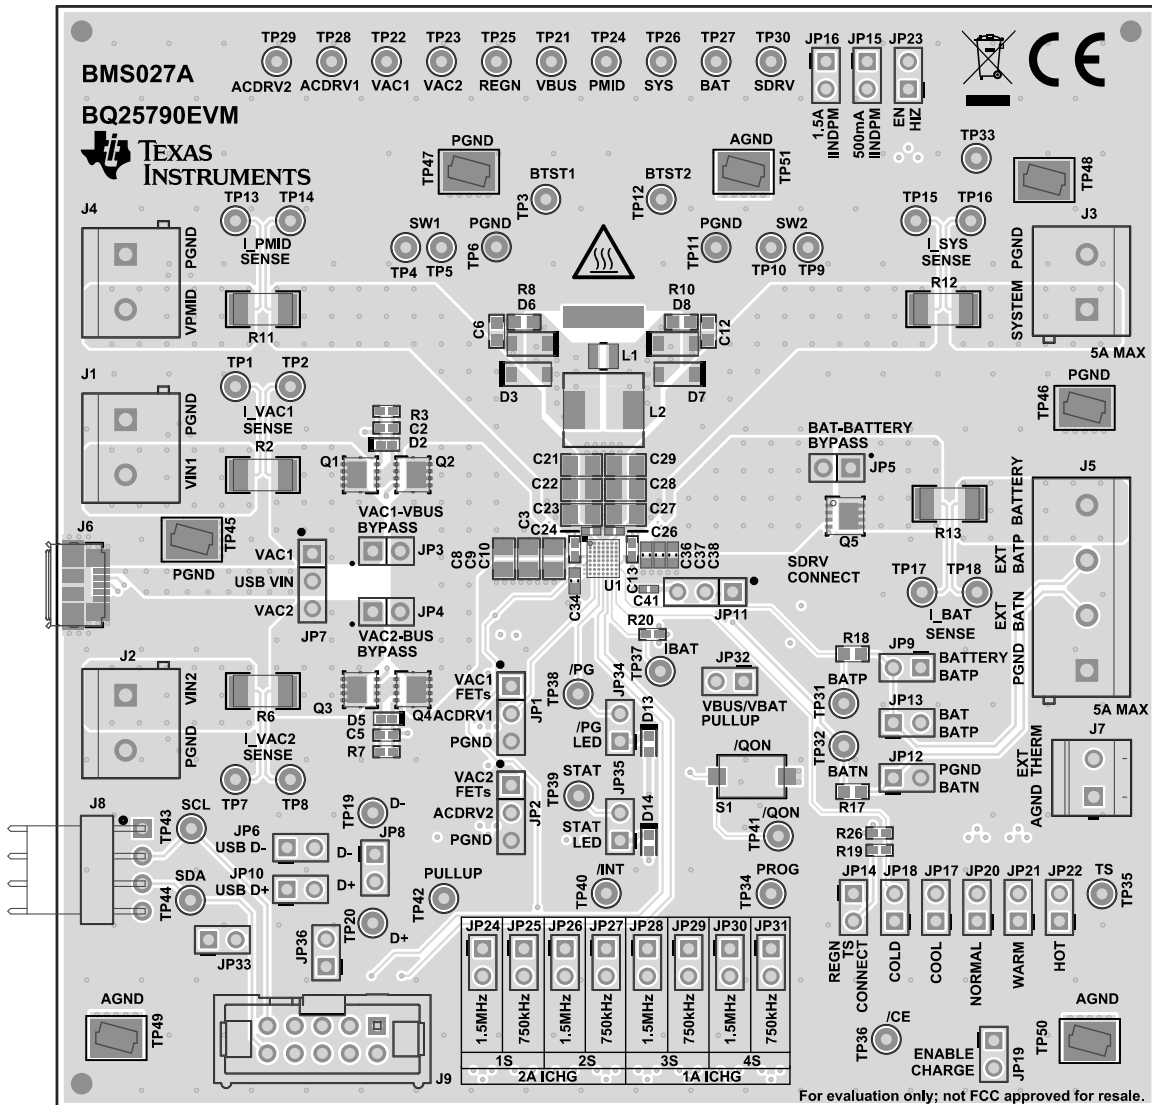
TP29 ACDRV2 TP28 ACDRV1 TP22 VAC1 TP23 VAC2 TP25 REGN TP21 VBUS TP24 PMID TP26 SYS TP27 BAT TP30 SDRV

JP16 1.5A IINDPM JP15 500mA IINDPM JP23 EN HIZ

CE

BMS027A
BQ25790EVM
TEXAS INSTRUMENTS

TP47 PGND
AGND TP51
TP33
TP48

J4 PGND VPMID
TP13 TP14 I_PMID SENSE
R11

TP3 BTST1
TP12 BTST2
SW1 TP4 TP5
TP6 PGND
TP11 PGND
SW2 TP10 TP9

TP15 TP16 I_SYS SENSE
J3 PGND SYSTEM
R12
5A MAX

R8 D6 C6 D3
R10 D8 C12 D7
L1 L2

J1 PGND VIN1
TP1 TP2 I_VAC1 SENSE
R2
R3 C2 D2
Q1 Q2

TP46 PGND
BAT-BATTERY BYPASS JP5
J5 BATTERY EXT BATP EXT BATN PGND
5A MAX
R13 Q5

C21 C22 C23 C24 C29 C28 C27 C26
C3 C8 C9 C10
C36 C37 C38
U1 C13 C41 C34
JP11
SDRV CONNECT

J6
TP45 PGND
VAC1 USB VIN VAC2 JP7
VAC1-VBUS BYPASS JP3
JP4 VAC2-BUS BYPASS

TP17 TP18 I_BAT SENSE
R18 JP9 BATTERY BATP
TP31 BATP
JP13 BAT BATP
TP32 BATN
JP12 PGND BATN
R17

J2 VIN2 PGND
R6
Q3 Q4 D5 C5 R7
TP7 TP8 I_VAC2 SENSE

R20
VAC1 FETs ACDRV1 PGND JP1
TP38 /PG
JP34 /PG LED D13
TP37 IBAT
JP32 VBUS/VBAT PULLUP
/QON S1
VAC2 FETs ACDRV2 PGND JP2
TP39 STAT
JP35 STAT LED D14
TP41 /QON

J7 EXT THERM AGND

J8
TP43 SCL
TP44 SDA
JP6 USB D-
JP10 USB D+
TP19 D-
JP8 D- D+
TP20 D+
TP42 PULLUP
JP33
JP36
TP40 /INT
TP34 PROG

R26 R19
JP14 REGN TS CONNECT
JP18 COLD
JP17 COOL
JP20 NORMAL
JP21 WARM
JP22 HOT
TS TP35

| JP24 | JP25 | JP26 | JP27 | JP28 | JP29 | JP30 | JP31 |
|---|---|---|---|---|---|---|---|
| 1.5MHz | 750kHz | 1.5MHz | 750kHz | 1.5MHz | 750kHz | 1.5MHz | 750kHz |
| 1S | | 2S | | 3S | | 4S | |
| 2A ICHG | | | | 1A ICHG | | | |

AGND TP49
J9
TP36 /CE
ENABLE CHARGE JP19
AGND TP50

For evaluation only; not FCC approved for resale.